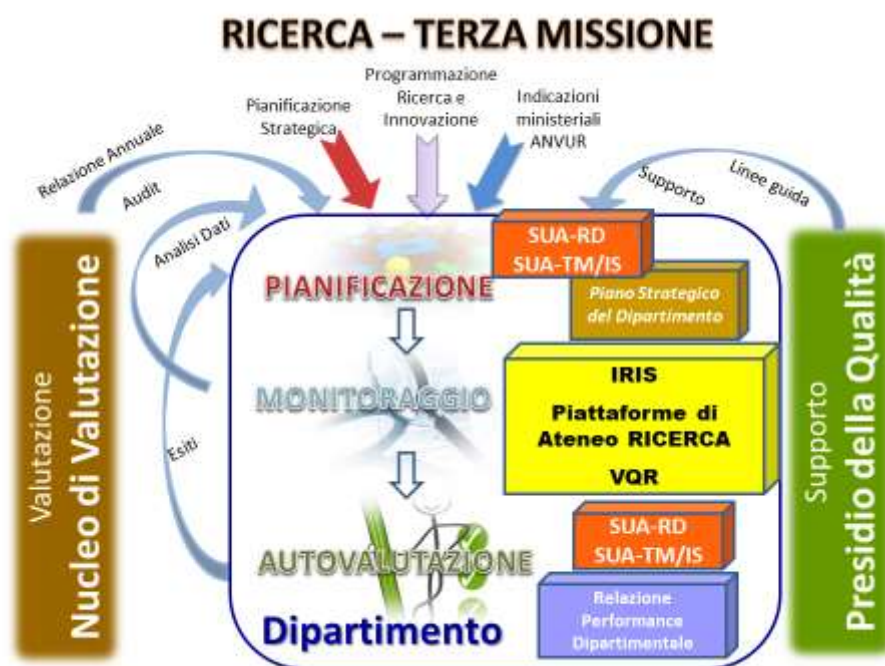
RICERCA – TERZA MISSIONE

Pianificazione Strategica

Programmazione Ricerca e Innovazione

Indicazioni ministeriali ANVUR

Relazione Annuale

Audit

Analisi Dati

Esiti

Supporto

Linee guida

Valutazione
Nucleo di Valutazione

Supporto
Presidio della Qualità

SUA-RD
SUA-TM/IS

PIANIFICAZIONE

Piano Strategico del Dipartimento

MONITORAGGIO

IRIS
Piattaforme di Ateneo RICERCA
VQR

AUTOVALUTAZIONE

SUA-RD
SUA-TM/IS

Relazione Performance Dipartimentale

Dipartimento